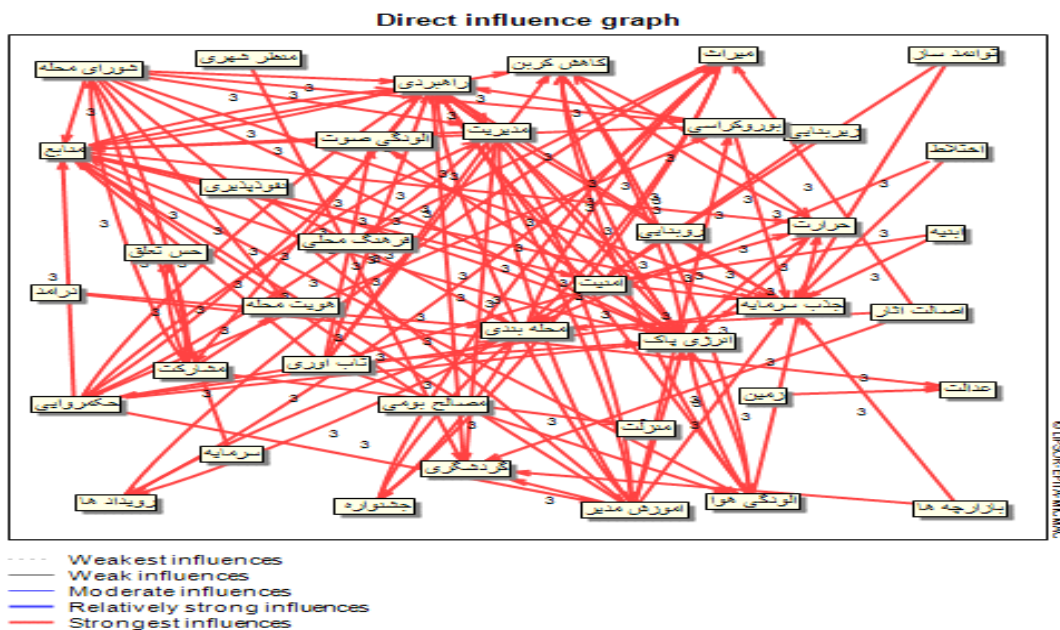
Direct influence graph

شورای محله
منظر شهری
راهبردی
کاهش کربن
میراث
توامد ساز
منابع
آلودگی صوت
مدیریت
بوروکراسی
ریزبندی
اختلاط
خودپذیری
حس تعلق
فرهنگ محلی
روبنایی
حرارت
ابدیه
درآمد
هویت محله
امنیت
جذب سرمایه
اصالت آثار
محله بندی
انرژی پاک
مشارکت
تاب آوری
حکمروایی
مصالح بومی
زمین
عدالت
منزلت
سرمایه
گردشگری
رویداد ها
جشنواره
آموزش مدیر
آلودگی هوا
بازارچه ها

3 3 3 3 3 3 3 3 3 3 3 3 3 3 3 3 3 3 3 3 3 3 3 3 3 3 3 3 3 3 3 3 3 3 3 3 3 3 3 3 3 3 3

© LIPSOR-EPITA-MICMAC

Weakest influences
Weak influences
Moderate influences
Relatively strong influences
Strongest influences